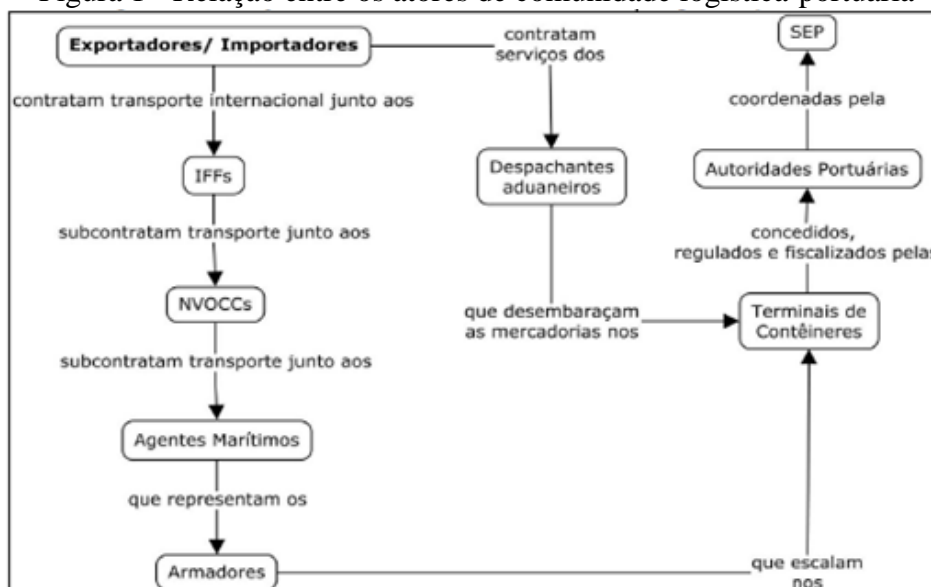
Figura 1 - Relação entre os atores da comunidade logística portuária

Exportadores/ Importadores

contratam serviços dos

SEP

contratam transporte internacional junto aos

coordenadas pela

IFFs

Despachantes aduaneiros

Autoridades Portuárias

subcontratam transporte junto aos

concedidos, regulados e fiscalizados pelas

NVOCCs

que desembaraçam as mercadorias nos

Terminais de Contêineres

subcontratam transporte junto aos

Agentes Marítimos

que representam os

Armadores

que escalam nos